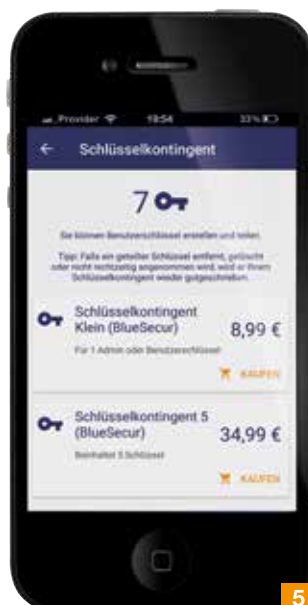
Provider 19:54 33%

Schlüsselkontingent

7

Sie können Benutzerschlüssel erstellen und teilen.

Tipp: Falls ein geteilter Schlüssel entfernt, gelöscht oder nicht rechtzeitig angenommen wird, wird er Ihrem Schlüsselkontingent wieder gutgeschrieben.

Schlüsselkontingent Klein (BlueSecur) 8,99 €

Für 1 Admin oder Benutzerschlüssel

KAUFEN

Schlüsselkontingent 5 (BlueSecur) 34,99 €

Beinhaltet 5 Schlüssel

KAUFEN

5